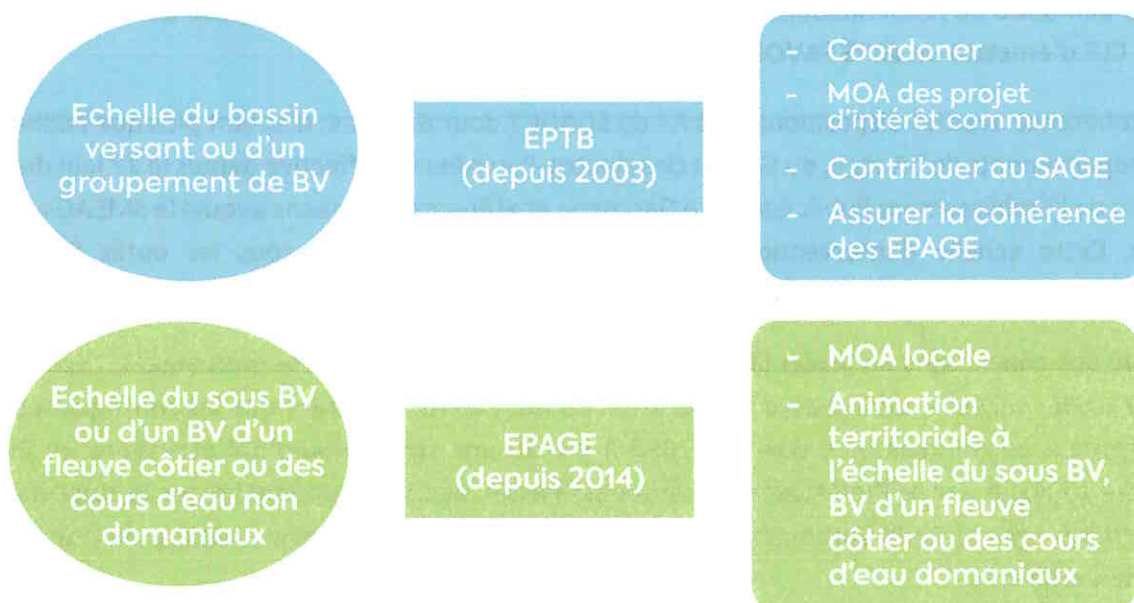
Echelle du bassin versant ou d'un groupement de BV

EPTB
(depuis 2003)

- Coordoner
- MOA des projet d'intérêt commun
- Contribuer au SAGE
- Assurer la cohérence des EPAGE

Echelle du sous BV ou d'un BV d'un fleuve côtier ou des cours d'eau non domaniaux

EPAGE
(depuis 2014)

- MOA locale
- Animation territoriale à l'échelle du sous BV, BV d'un fleuve côtier ou des cours d'eau domaniaux